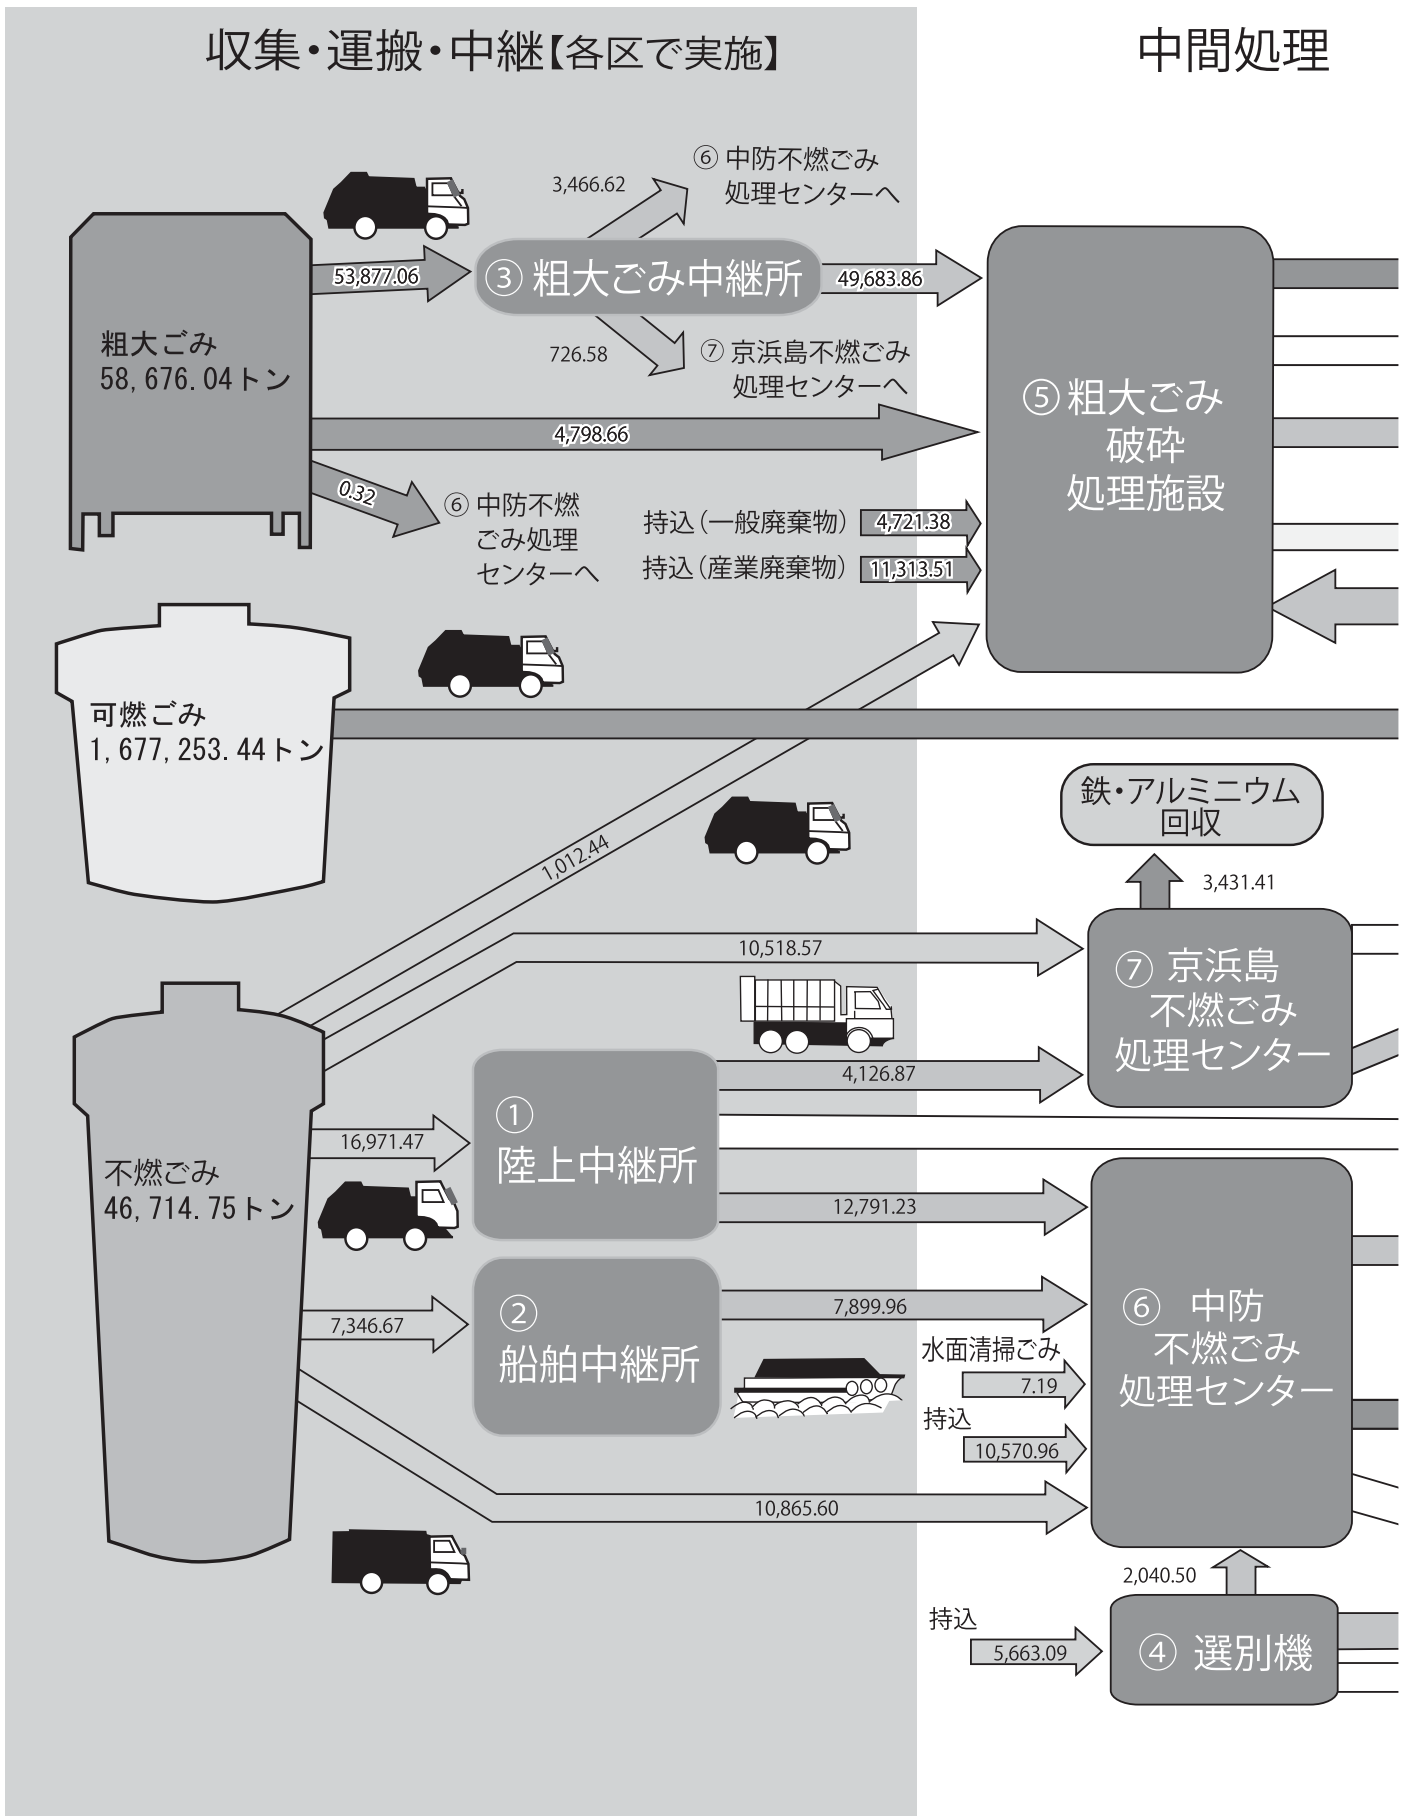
収集・運搬・中継【各区で実施】

中間処理

⑥ 中防不燃ごみ処理センターへ

3,466.62

53,877.06

③ 粗大ごみ中継所

49,683.86

粗大ごみ 58, 676. 04トン

726.58

⑦ 京浜島不燃ごみ処理センターへ

⑤粗大ごみ 破砕 処理施設

4,798.66

0.32

⑥ 中防不燃ごみ処理センターへ

持込（一般廃棄物） 4,721.38

持込（産業廃棄物） 11,313.51

可燃ごみ 1, 677, 253. 44トン

鉄・アルミニウム 回収

1,012.44

3,431.41

10,518.57

⑦ 京浜島 不燃ごみ 処理センター

4,126.87

①

陸上中継所

16,971.47

不燃ごみ 46, 714. 75トン

12,791.23

②

船舶中継所

7,346.67

7,899.96

⑥ 中防 不燃ごみ 処理センター

水面清掃ごみ

7.19

持込

10,570.96

10,865.60

2,040.50

持込

5,663.09

④ 選別機